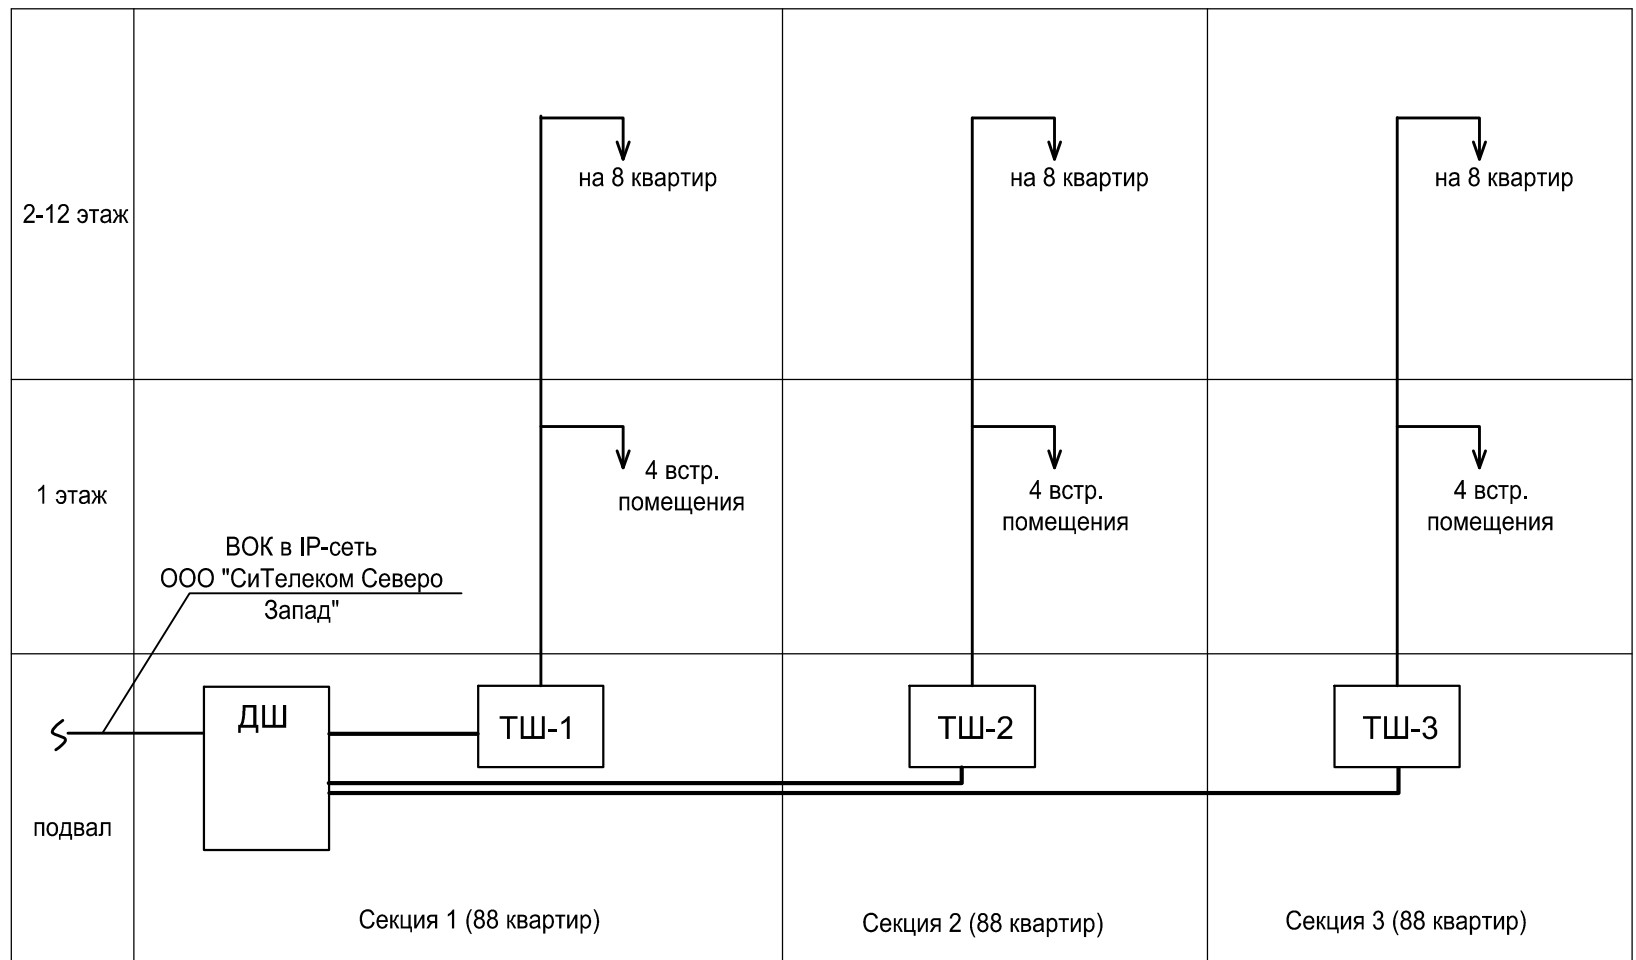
2-12 этаж

на 8 квартир

на 8 квартир

на 8 квартир

1 этаж

4 встр. помещения

4 встр. помещения

4 встр. помещения

ВОК в IP-сеть ООО "СиТелеком Северо Запад"

подвал

ДШ

ТШ-1

ТШ-2

ТШ-3

Секция 1 (88 квартир)

Секция 2 (88 квартир)

Секция 3 (88 квартир)